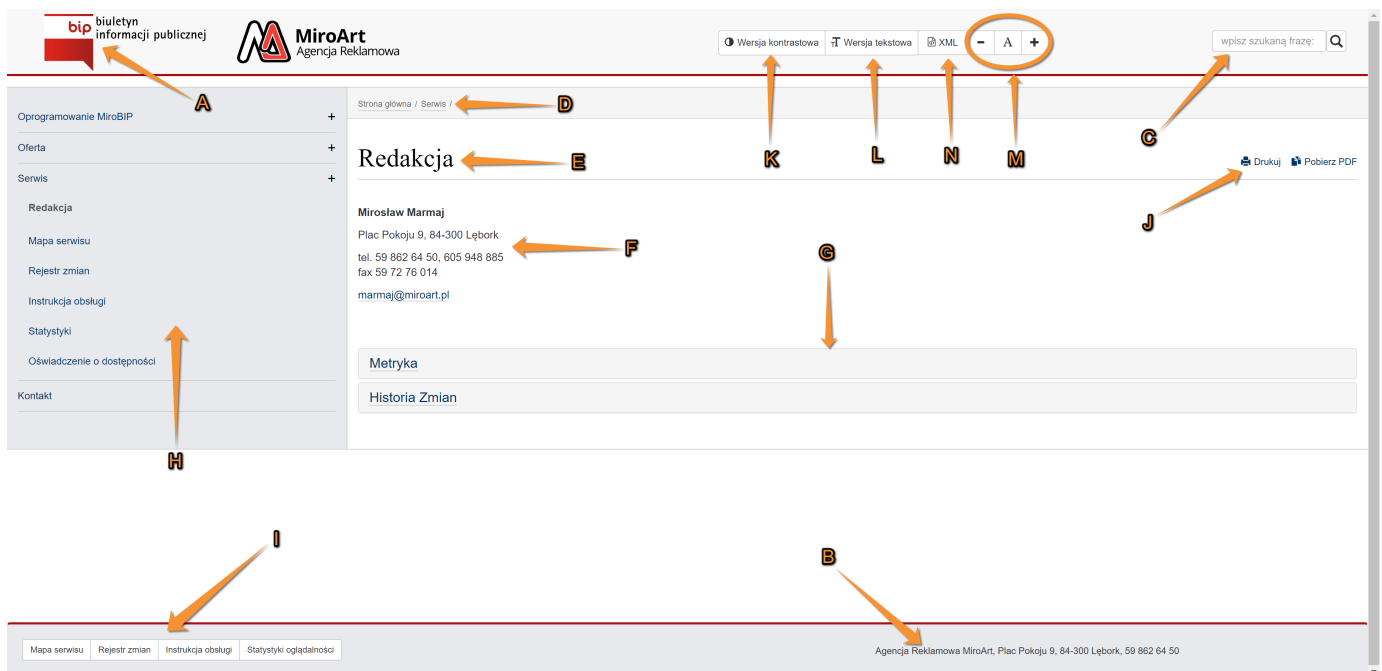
bip biuletyn informacji publicznej

MiroArt Agencja Reklamowa

Wersja kontrastowa | Wersja tekstowa | XML | - | A | +

wpisz szukaną frazę

A

Oprogramowanie MiroBIP +

Oferta +

Serwis +

Redakcja

Mapa serwisu

Rejestr zmian

Instrukcja obsługi

Statystyki

Oświadczenie o dostępności

Kontakt

H

Strona główna / Serwis /

D

K L N M

C

Redakcja

E

Drukuj Pobierz PDF

J

Mirosław Marmaj

Plac Pokoju 9, 84-300 Lębork

F

tel. 59 862 64 50, 605 948 885
fax 59 72 76 014

marmaj@miroart.pl

G

Metryka

Historia Zmian

I

B

Mapa serwisu | Rejestr zmian | Instrukcja obsługi | Statystyki oglądalności

Agencja Reklamowa MiroArt, Plac Pokoju 9, 84-300 Lębork, 59 862 64 50